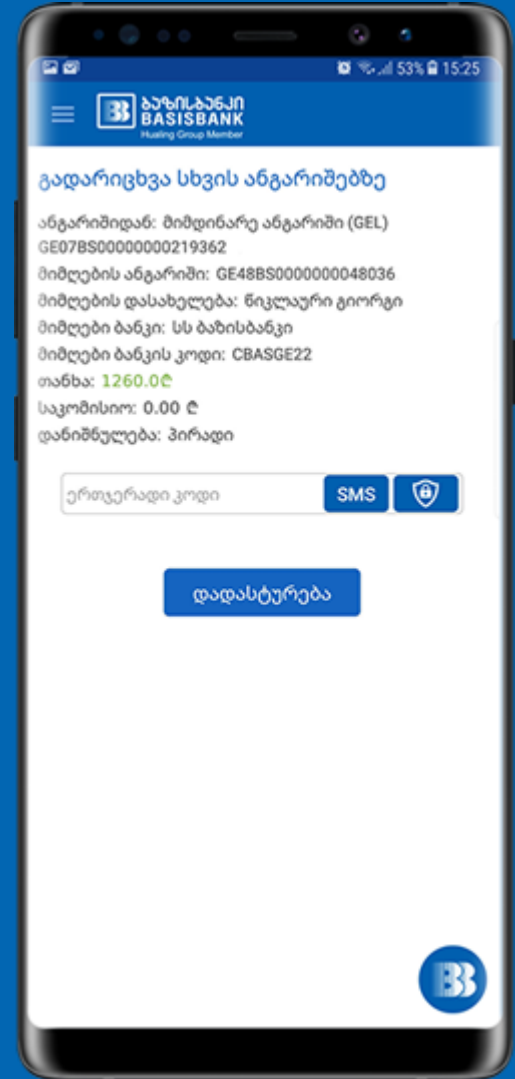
53% 15:25

ბაზისბანკი
BASISBANK
Hualing Group Member

გადარიცხვა სხვის ანგარიშებზე

ანგარიშიდან: მიმდინარე ანგარიში (GEL) GE07BS0000000219362
მიმღების ანგარიში: GE48BS0000000048036
მიმღების დასახელება: წიკლაური გიორგი
მიმღები ბანკი: სს ბაზისბანკი
მიმღები ბანკის კოდი: CBASGE22
თანხა: 1260.0₾
საკომისიო: 0.00 ₾
დანიშნულება: პირადი

ერთჯერადი კოდი
SMS

დადასტურება